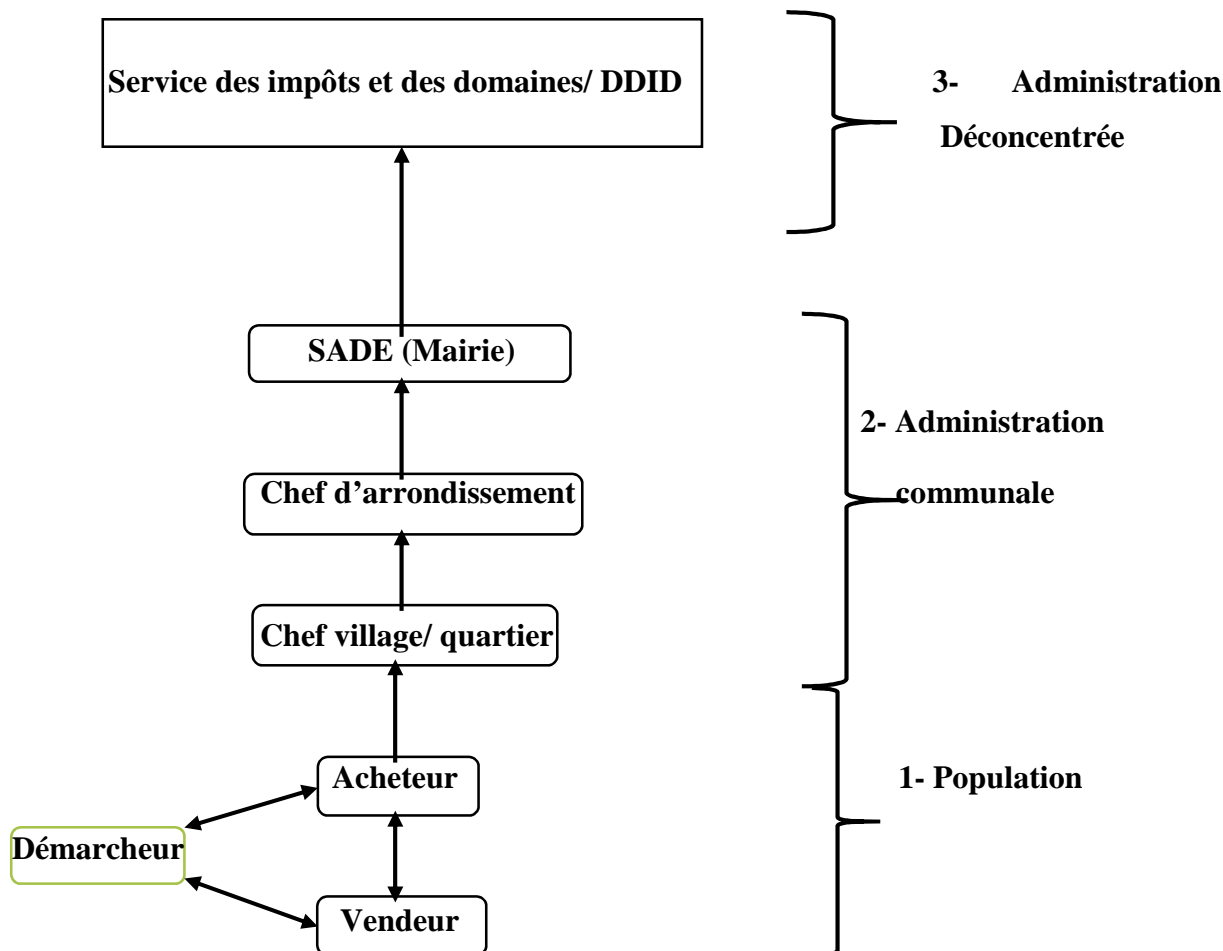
Service des impôts et des domaines/ DDID

3- Administration Déconcentrée

SADE (Mairie)

Chef d'arrondissement

Chef village/ quartier

2- Administration communale

Acheteur

Démarcheur

Vendeur

1- Population